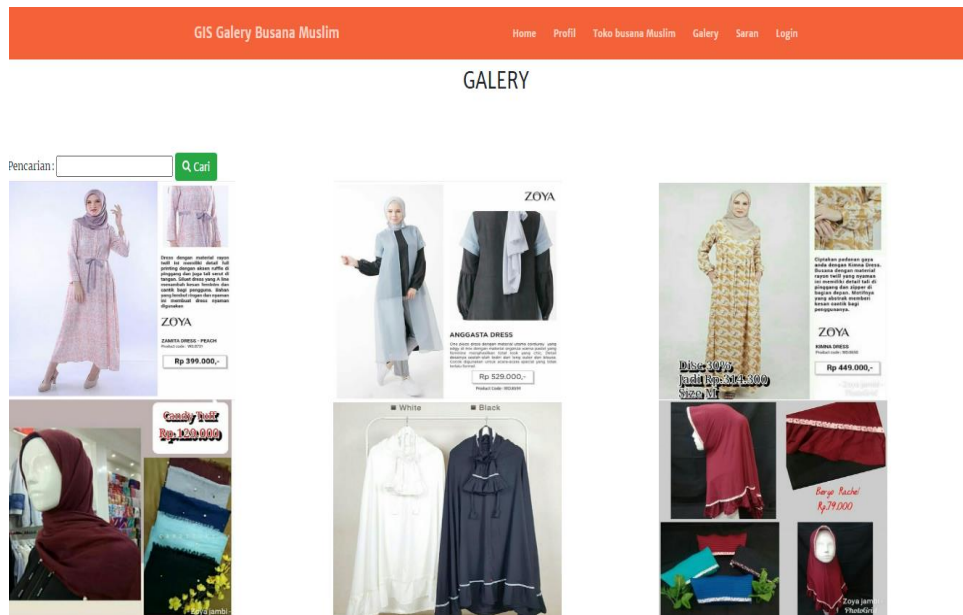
GIS Galery Busana Muslim

Home Profil Toko busana Muslim Galery Saran Login

GALERY

Pencarian: Cari

Dress dengan material rayon twill ini memiliki detail full printing dengan aksen ruffle di pinggang dan juga tali serut di tangan. Siluet dress yang A line menambah kesan feminin dan cantik bagi pengguna. Bahan yang lembut ringan dan nyaman ini membuat dress nyaman digunakan

ZOYA

ZANITA DRESS - PEACH

Rp 399.000,-

ZOYA

ANGGASTA DRESS

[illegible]

Rp 529.000,-

Product Code: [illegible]

Ciptakan padanan gaya anda dengan Kimna Dress. Busana dengan material rayon twill yang nyaman ini memiliki detail tali di pinggang dan zipper di bagian depan. Motifnya yang abstrak memberi kesan cantik bagi penggunanya.

ZOYA

KIMNA DRESS

Rp 449.000,-

Disc 30%
Jadi Rp 314.300
Size M

Candy Twill
Rp. 129.000

Zoya jambi

White Black

Bergo Rachel
Rp79.000

Zoya jambi